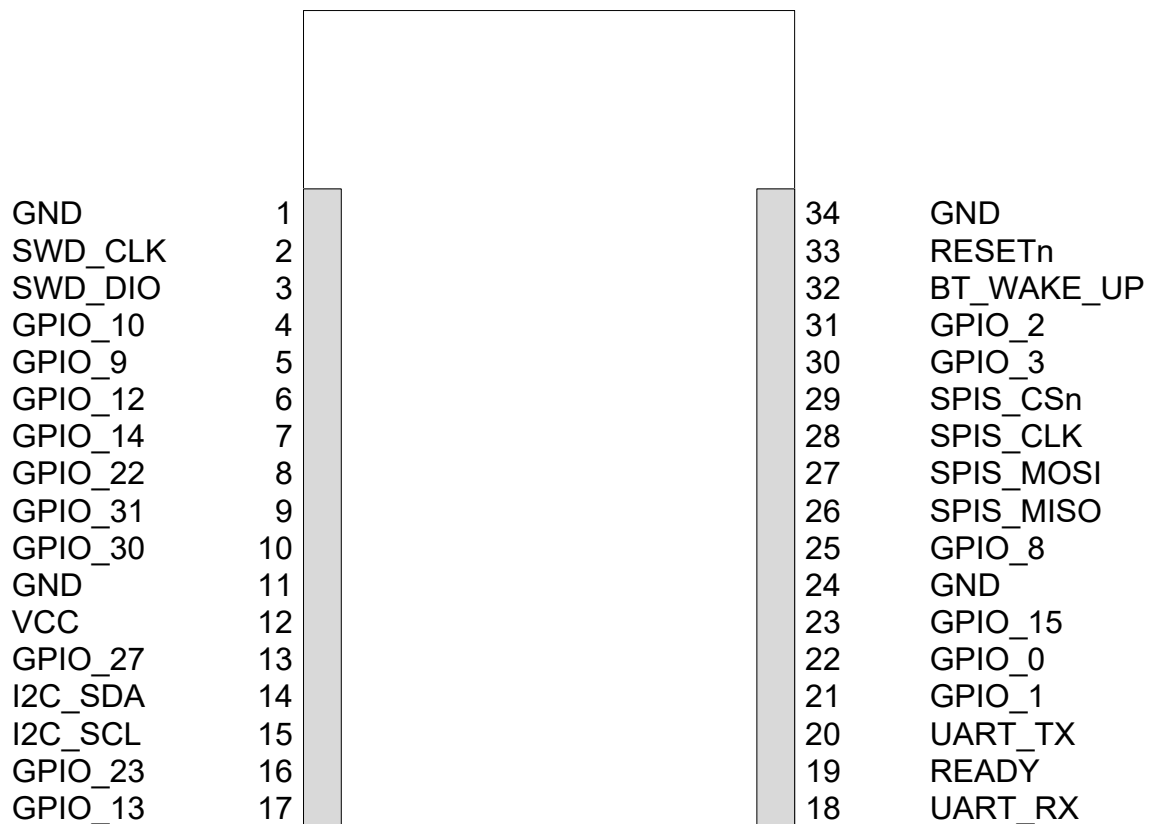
GND 1
SWD_CLK 2
SWD_DIO 3
GPIO_10 4
GPIO_9 5
GPIO_12 6
GPIO_14 7
GPIO_22 8
GPIO_31 9
GPIO_30 10
GND 11
VCC 12
GPIO_27 13
I2C_SDA 14
I2C_SCL 15
GPIO_23 16
GPIO_13 17

34 GND
33 RESETn
32 BT_WAKE_UP
31 GPIO_2
30 GPIO_3
29 SPIS_CSn
28 SPIS_CLK
27 SPIS_MOSI
26 SPIS_MISO
25 GPIO_8
24 GND
23 GPIO_15
22 GPIO_0
21 GPIO_1
20 UART_TX
19 READY
18 UART_RX